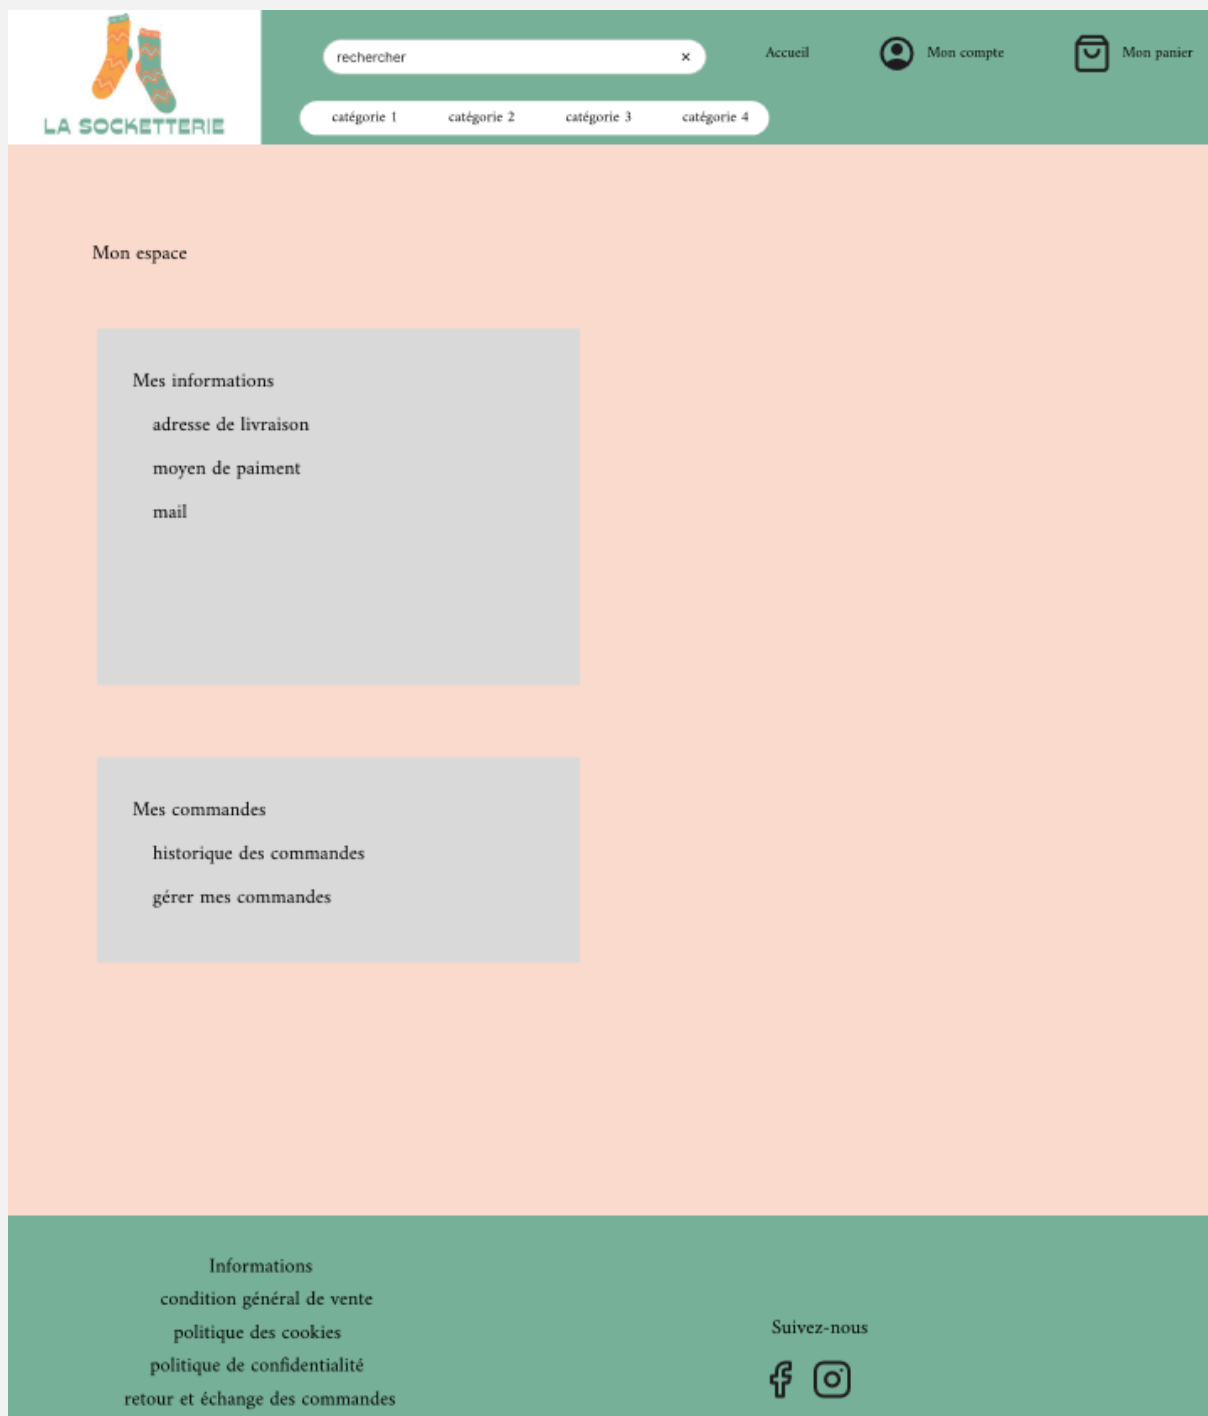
LA SOCKETTERIE

rechercher ×

Accueil

Mon compte

Mon panier

catégorie 1 catégorie 2 catégorie 3 catégorie 4

Mon espace

Mes informations

adresse de livraison

moyen de paiment

mail

Mes commandes

historique des commandes

gérer mes commandes

Informations

condition général de vente

politique des cookies

politique de confidentialité

retour et échange des commandes

Suivez-nous